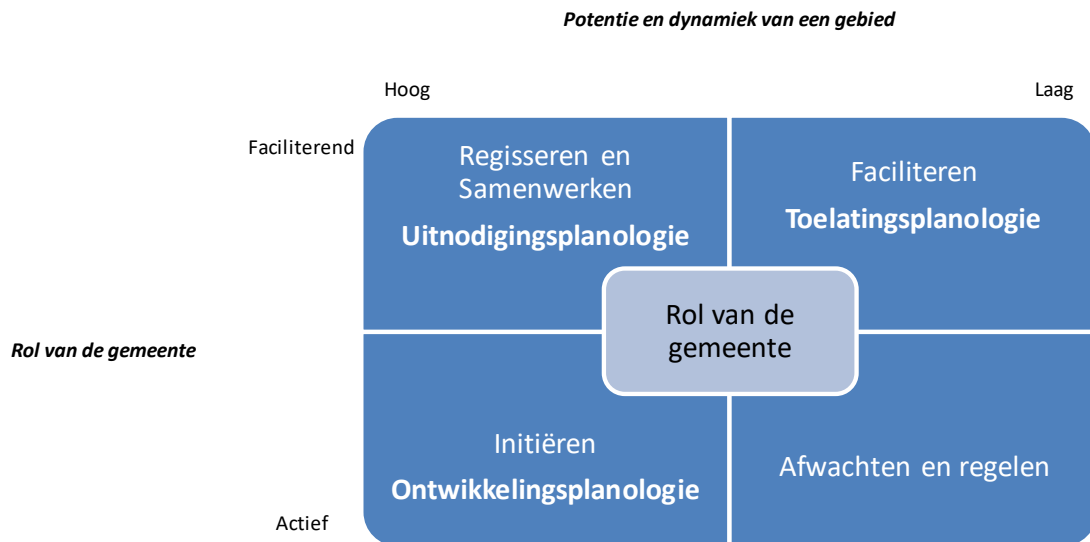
Potentie en dynamiek van een gebied

Hoog

Laag

Faciliterend

Rol van de gemeente

Actief

Regisseren en Samenwerken
Uitnodigingsplanologie

Faciliteren
Toelatingsplanologie

Rol van de gemeente

Initiëren
Ontwikkelingsplanologie

Afwachten en regelen